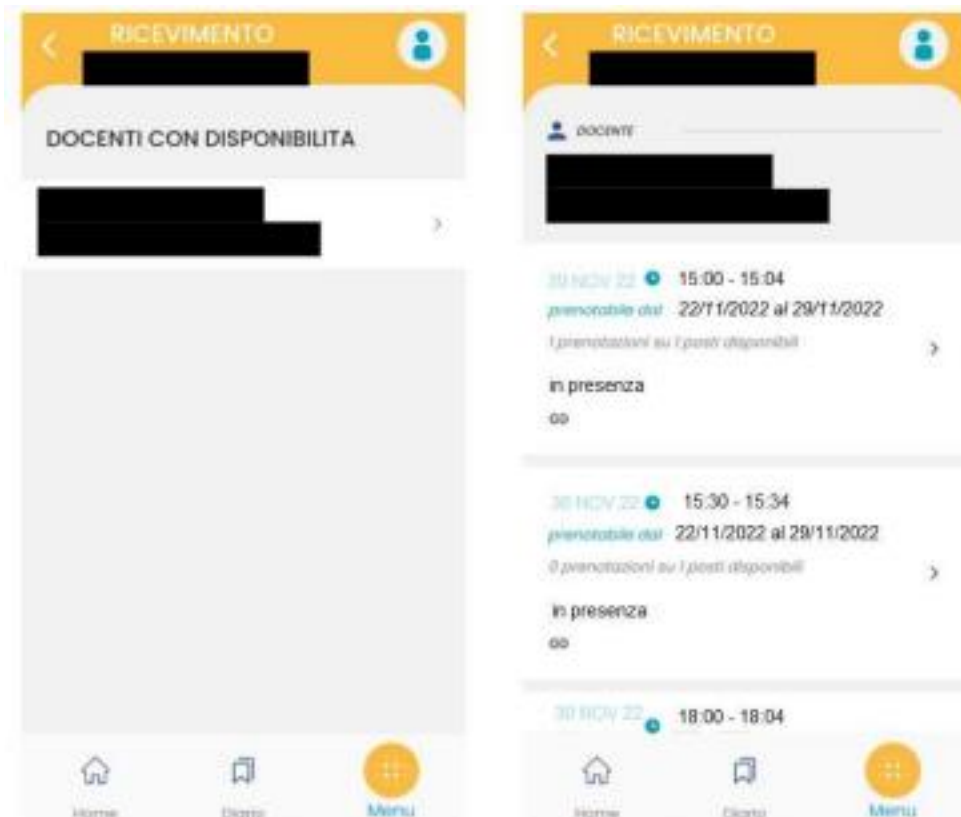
RICEVIMENTO

DOCENTI CON DISPONIBILITA

Home Diario Menu

RICEVIMENTO

DOCENTE

30 NOV 22 15:00 - 15:04
prenotabile dal 22/11/2022 al 29/11/2022
1 prenotazioni su 1 posti disponibili
in presenza
oo

30 NOV 22 15:30 - 15:34
prenotabile dal 22/11/2022 al 29/11/2022
0 prenotazioni su 1 posti disponibili
in presenza
oo

30 NOV 22 18:00 - 18:04

Home Diario Menu